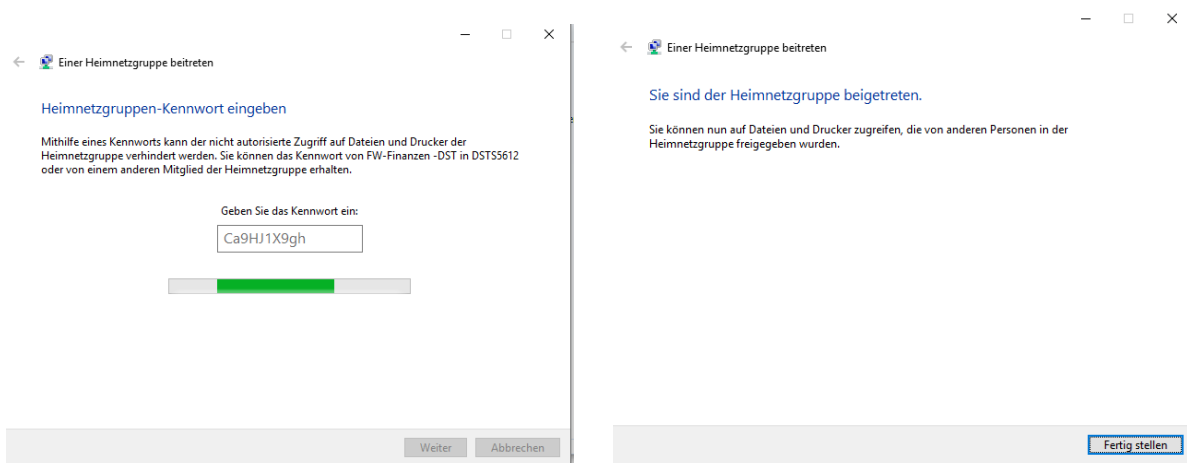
Einer Heimnetzgruppe beitreten

Heimnetzgruppen-Kennwort eingeben

Mithilfe eines Kennworts kann der nicht autorisierte Zugriff auf Dateien und Drucker der Heimnetzgruppe verhindert werden. Sie können das Kennwort von FW-Finanzen -DST in DSTS5612 oder von einem anderen Mitglied der Heimnetzgruppe erhalten.

Geben Sie das Kennwort ein:

Ca9HJ1X9gh

Weiter Abbrechen

Einer Heimnetzgruppe beitreten

Sie sind der Heimnetzgruppe beigetreten.

Sie können nun auf Dateien und Drucker zugreifen, die von anderen Personen in der Heimnetzgruppe freigegeben wurden.

Fertig stellen